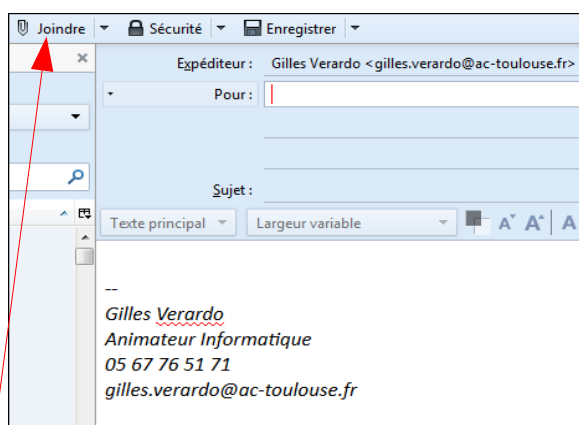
Joindre | Sécurité | Enregistrer

Expéditeur : Gilles Verardo <gilles.verardo@ac-toulouse.fr>

Pour :

Sujet :

Texte principal | Largeur variable

--
Gilles Verardo
Animateur Informatique
05 67 76 51 71
gilles.verardo@ac-toulouse.fr